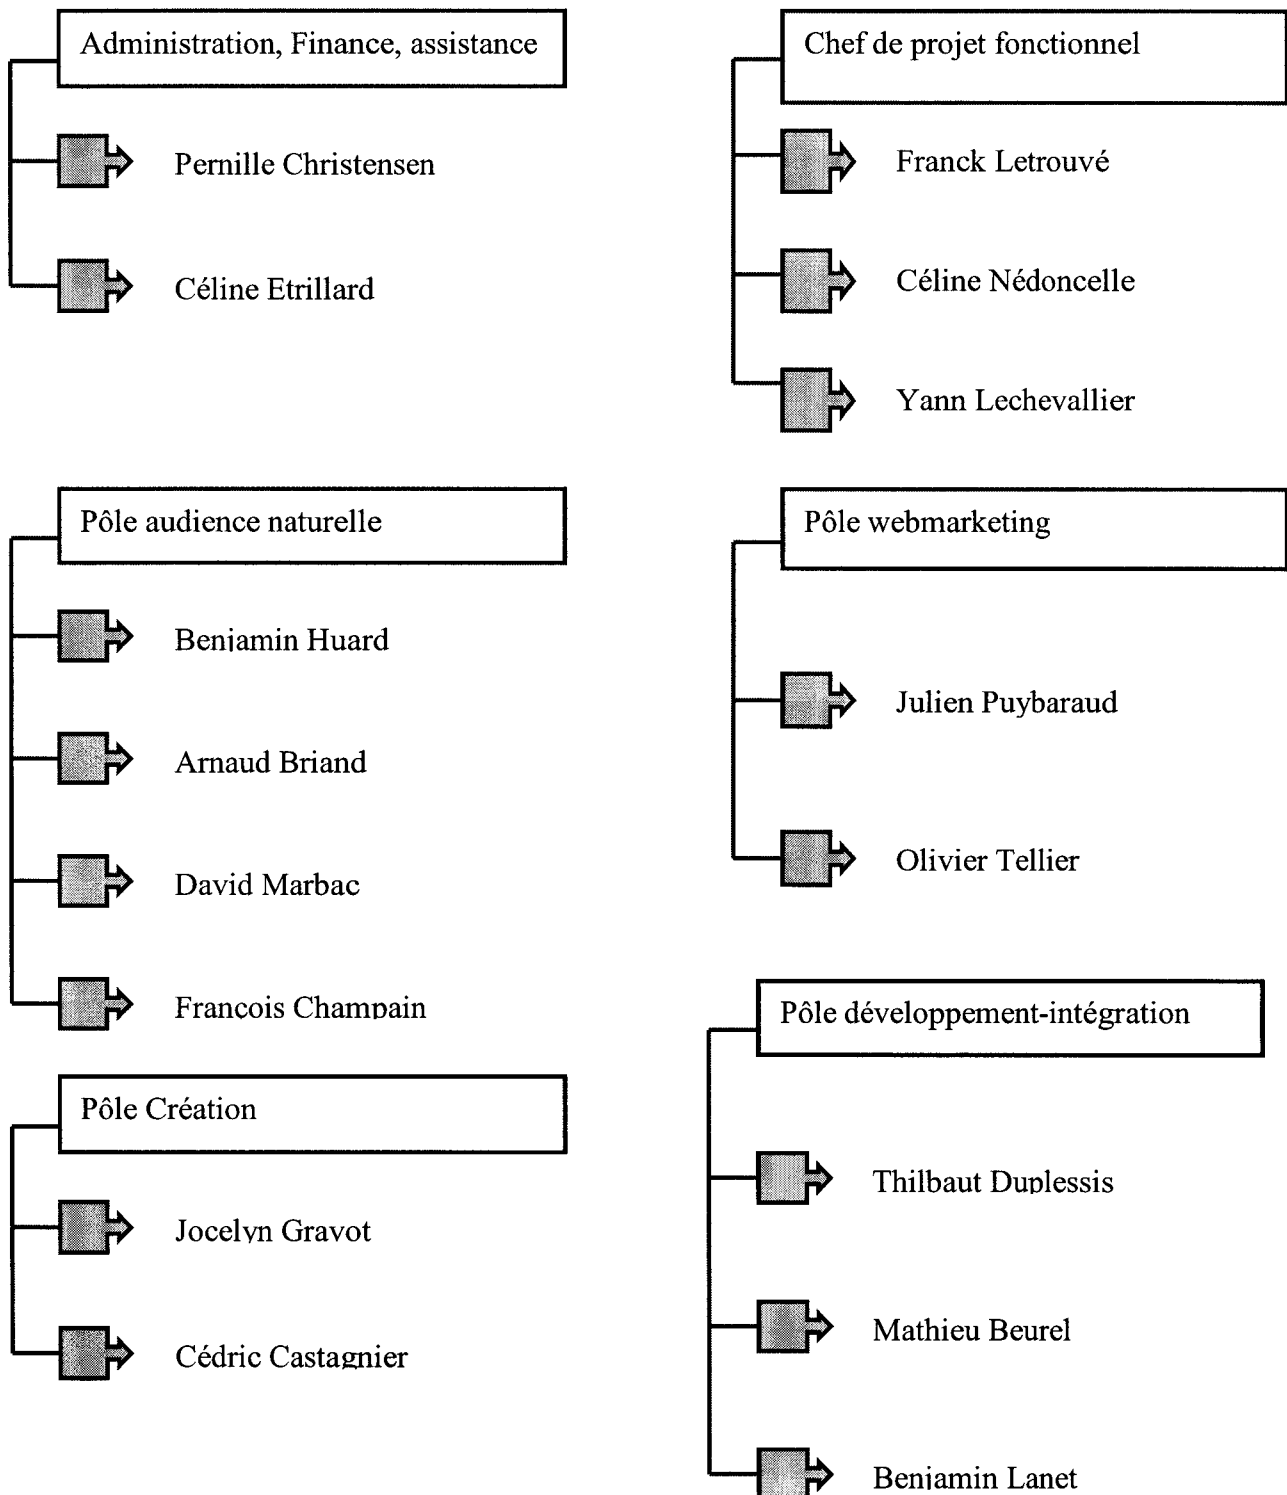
Administration, Finance, assistance

Pernille Christensen

Céline Etrillard

Chef de projet fonctionnel

Franck Letrouvé

Céline Nédoncelle

Yann Lechevallier

Pôle audience naturelle

Benjamin Huard

Arnaud Briand

David Marbac

Francois Champain

Pôle webmarketing

Julien Puybaraud

Olivier Tellier

Pôle Création

Jocelyn Gravot

Cédric Castagnier

Pôle développement-intégration

Thilbaut Duplessis

Mathieu Beurel

Benjamin Lanet